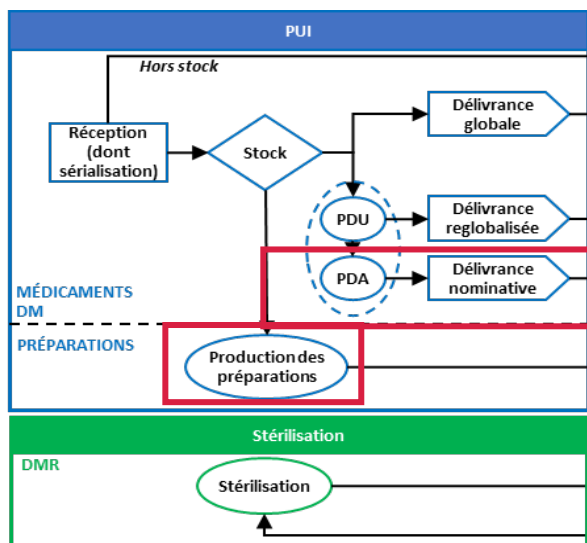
PUI

Hors stock

Réception (dont sérialisation)

Stock

Délivrance globale

PDU

Délivrance reglobalisée

PDA

Délivrance nominative

MÉDICAMENTS DM

PRÉPARATIONS

Production des préparations

Stérilisation

DMR

Stérilisation